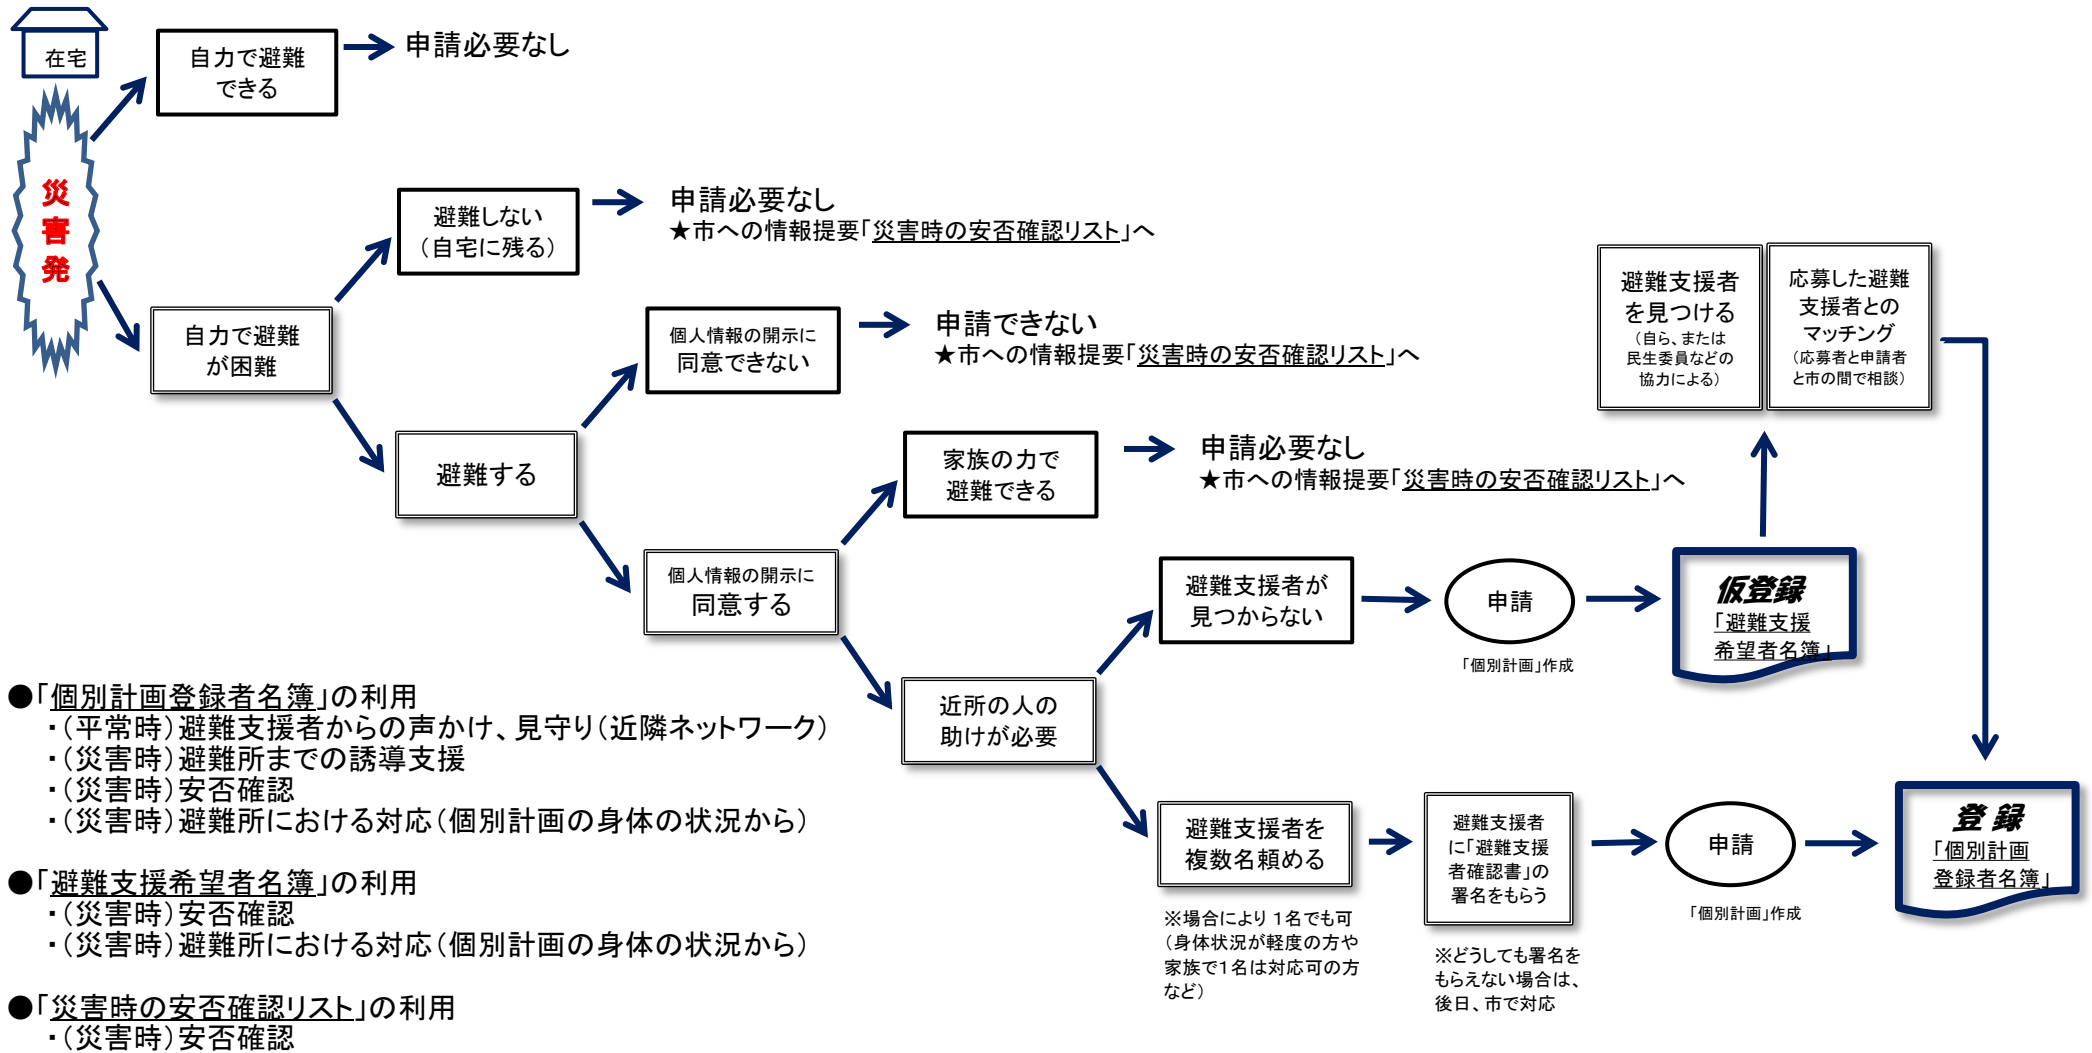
在宅

災害発

自力で避難できる

申請必要なし

自力で避難が困難

避難しない（自宅に残る）

申請必要なし
★市への情報提要「災害時の安否確認リスト」へ

避難する

個人情報の開示に同意できない

申請できない
★市への情報提要「災害時の安否確認リスト」へ

個人情報の開示に同意する

家族の力で避難できる

申請必要なし
★市への情報提要「災害時の安否確認リスト」へ

近所の人の助けが必要

避難支援者が見つからない

申請

「個別計画」作成

仮登録
「避難支援希望者名簿」

避難支援者を見つける
（自ら、または民生委員などの協力による）

応募した避難支援者とのマッチング
（応募者と申請者と市の間で相談）

避難支援者を複数名頼める

※場合により１名でも可
（身体状況が軽度の方や家族で1名は対応可の方など）

避難支援者に「避難支援者確認書」の署名をもらう

※どうしても署名をもらえない場合は、後日、市で対応

申請

「個別計画」作成

登録
「個別計画登録者名簿」

●「個別計画登録者名簿」の利用
・（平常時）避難支援者からの声かけ、見守り（近隣ネットワーク）
・（災害時）避難所までの誘導支援
・（災害時）安否確認
・（災害時）避難所における対応（個別計画の身体の状況から）

●「避難支援希望者名簿」の利用
・（災害時）安否確認
・（災害時）避難所における対応（個別計画の身体の状況から）

●「災害時の安否確認リスト」の利用
・（災害時）安否確認